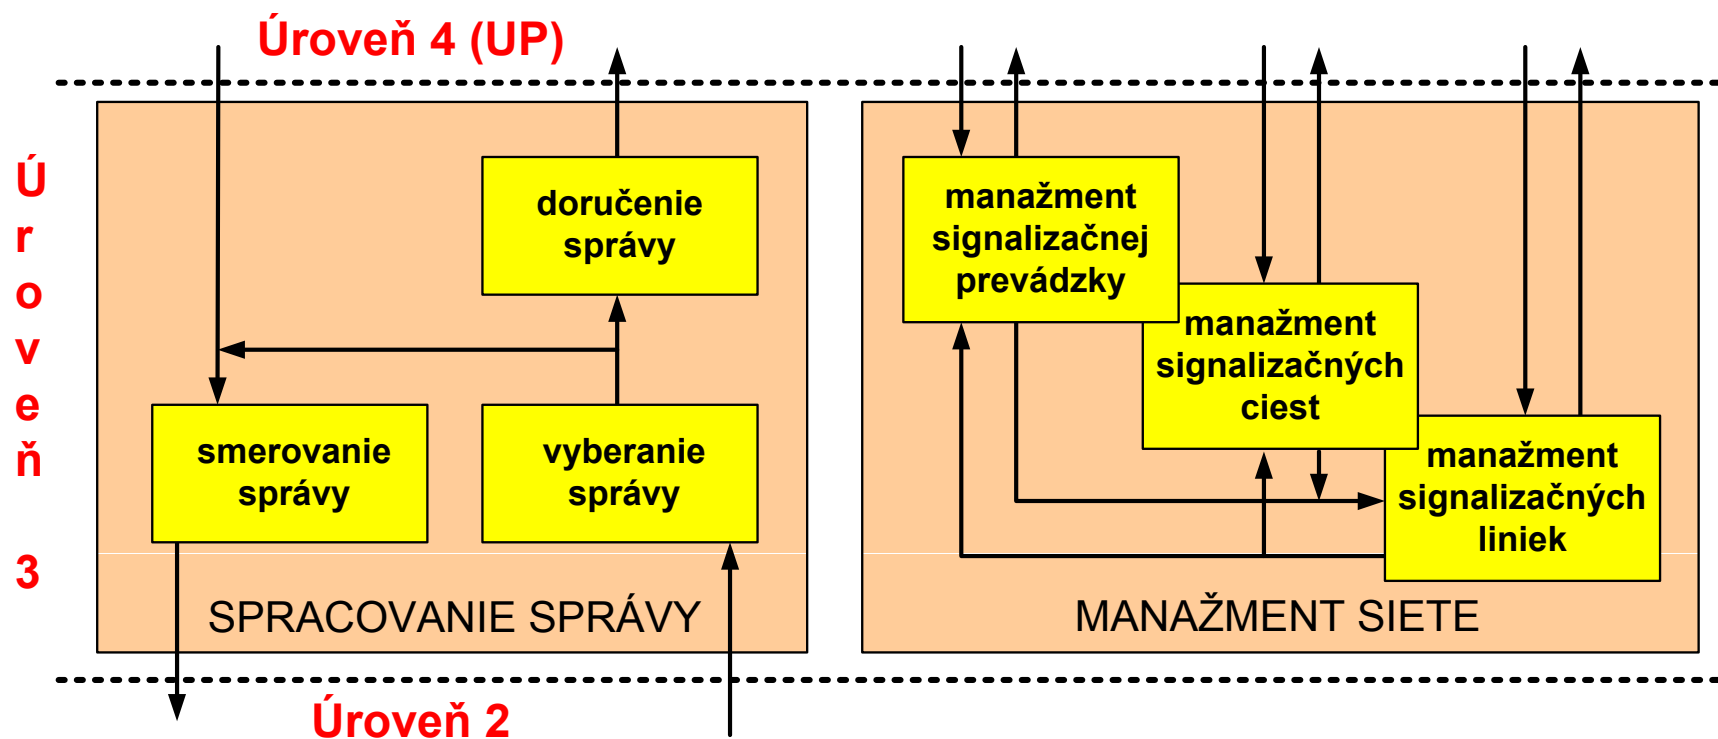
Úroveň 4 (UP)

Úroveň 3

doručenie správy

smerovanie správy

vyberanie správy

SPRACOVANIE SPRÁVY

manažment signalizačnej prevádzky

manažment signalizačných ciest

manažment signalizačných liniek

MANAŽMENT SIETE

Úroveň 2